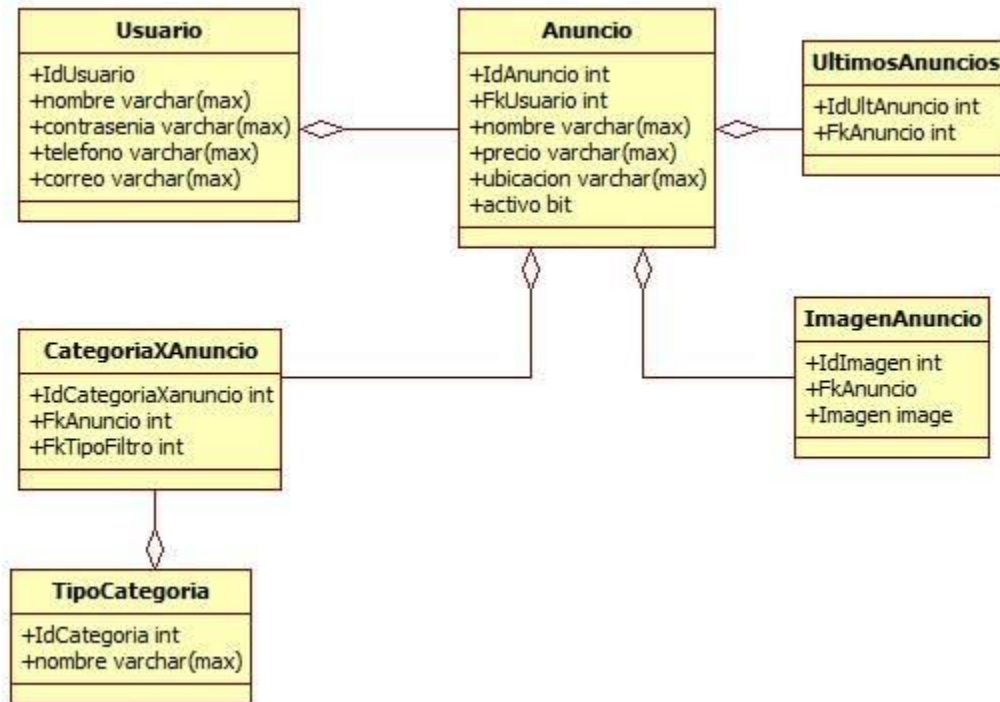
Usuario

+IdUsuario
+nombre varchar(max)
+contrasenia varchar(max)
+telefono varchar(max)
+correo varchar(max)

Anuncio

+IdAnuncio int
+FkUsuario int
+nombre varchar(max)
+precio varchar(max)
+ubicacion varchar(max)
+activo bit

UltimosAnuncios

+IdUltAnuncio int
+FkAnuncio int

CategoriaXAnuncio

+IdCategoriaXanuncio int
+FkAnuncio int
+FkTipoFiltro int

ImagenAnuncio

+IdImagen int
+FkAnuncio
+Imagen image

TipoCategoria

+IdCategoria int
+nombre varchar(max)